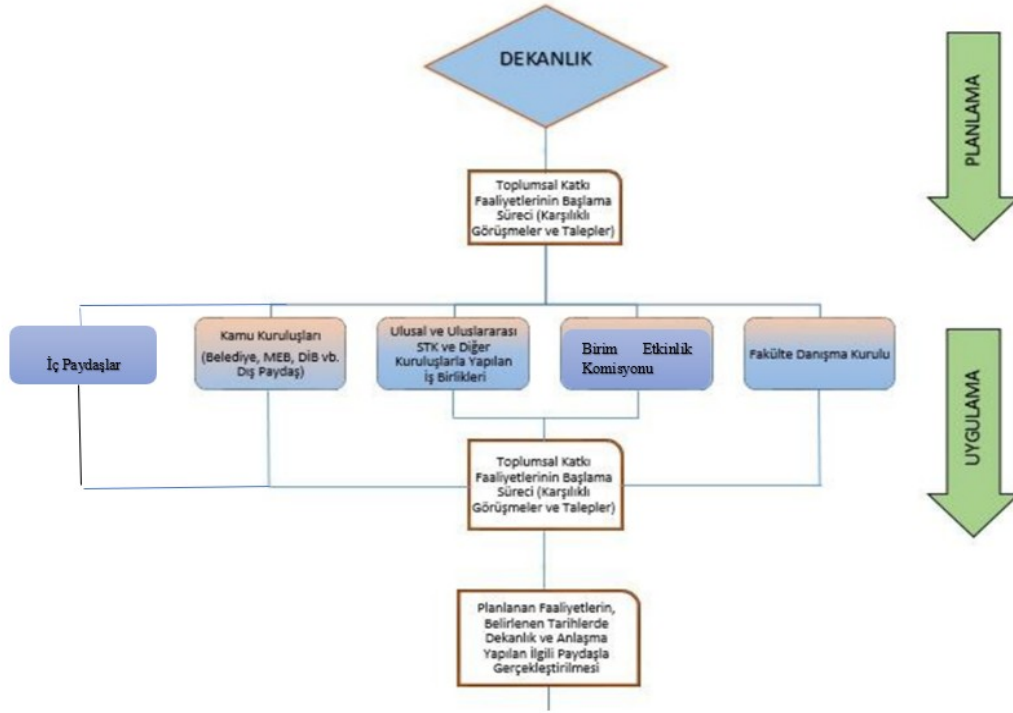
DEKANLIK

PLANLAMA

Toplumsal Katkı Faaliyetlerinin Başlama Süreci (Karşılıklı Görüşmeler ve Talepler)

İç Paydaşlar

Kamu Kuruluşları (Belediye, MEB, DİB vb. Dış Paydaş)

Ulusal ve Uluslararası STK ve Diğer Kuruluşlarla Yapılan İş Birlikleri

Birim Etkinlik Komisyonu

Fakülte Danışma Kurulu

UYGULAMA

Toplumsal Katkı Faaliyetlerinin Başlama Süreci (Karşılıklı Görüşmeler ve Talepler)

Planlanan Faaliyetlerin, Belirlenen Tarihlerde Dekanlık ve Anlaşma Yapılan İlgili Paydaşla Gerçekleştirilmesi